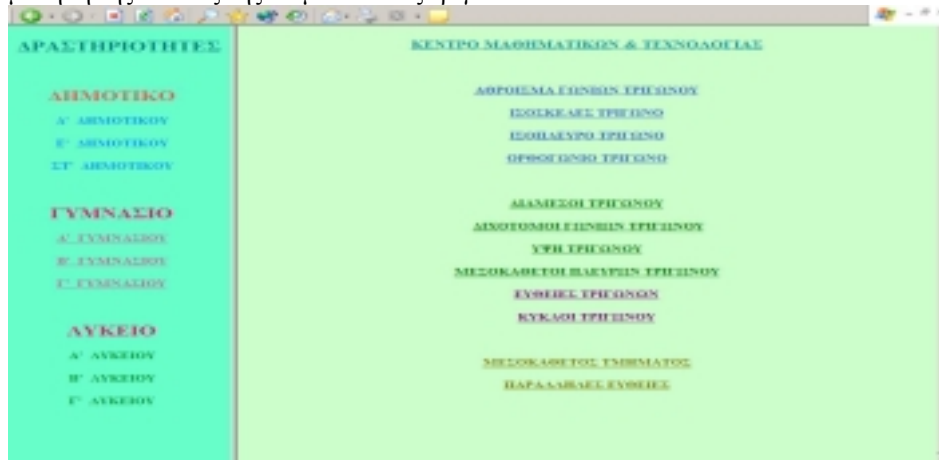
ΔΡΑΣΤΗΡΙΟΤΗΤΕΣ

ΔΗΜΟΤΙΚΟ

Δ' ΔΗΜΟΤΙΚΟΥ

Ε' ΔΗΜΟΤΙΚΟΥ

ΣΤ' ΔΗΜΟΤΙΚΟΥ

ΓΥΜΝΑΣΙΟ

Α' ΓΥΜΝΑΣΙΟΥ

Β' ΓΥΜΝΑΣΙΟΥ

Γ' ΓΥΜΝΑΣΙΟΥ

ΛΥΚΕΙΟ

Α' ΛΥΚΕΙΟΥ

Β' ΛΥΚΕΙΟΥ

Γ' ΛΥΚΕΙΟΥ

ΚΕΝΤΡΟ ΜΑΘΗΜΑΤΙΚΩΝ & ΤΕΧΝΟΛΟΓΙΑΣ

ΑΘΡΟΙΣΜΑ ΓΩΝΙΩΝ ΤΡΙΓΩΝΟΥ

ΙΣΟΣΚΕΛΕΣ ΤΡΙΓΩΝΟ

ΙΣΟΠΛΕΥΡΟ ΤΡΙΓΩΝΟ

ΟΡΘΟΓΩΝΙΟ ΤΡΙΓΩΝΟ

ΔΙΑΜΕΣΟΙ ΤΡΙΓΩΝΟΥ

ΔΙΧΟΤΟΜΟΙ ΓΩΝΙΩΝ ΤΡΙΓΩΝΟΥ

ΥΨΗ ΤΡΙΓΩΝΟΥ

ΜΕΣΟΚΑΘΕΤΟΙ ΠΛΕΥΡΩΝ ΤΡΙΓΩΝΟΥ

ΕΥΘΕΙΕΣ ΤΡΙΓΩΝΩΝ

ΚΥΚΛΟΙ ΤΡΙΓΩΝΟΥ

ΜΕΣΟΚΑΘΕΤΟΣ ΤΜΗΜΑΤΟΣ

ΠΑΡΑΛΛΗΛΕΣ ΕΥΘΕΙΕΣ